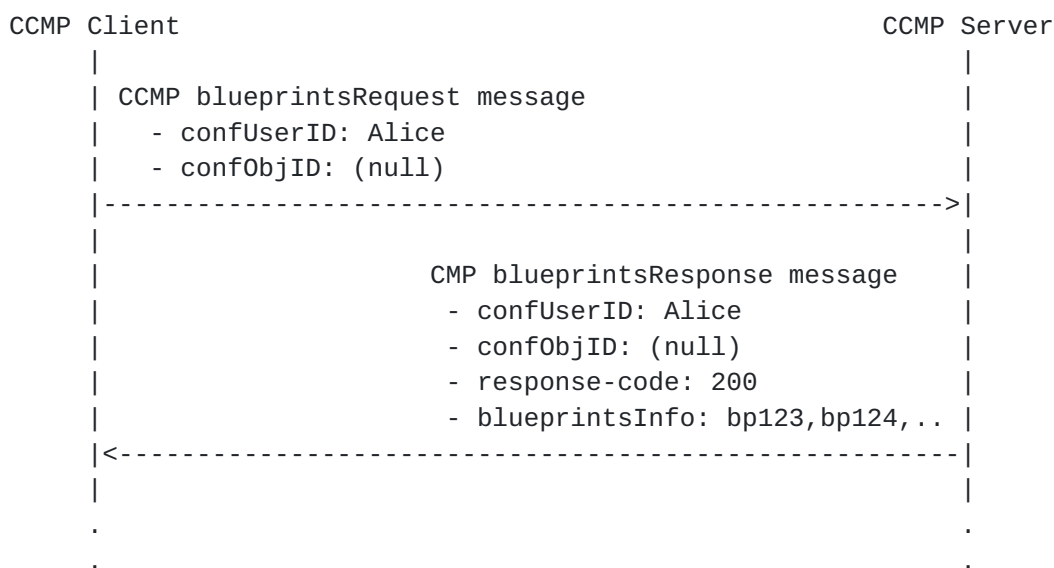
CCMP Client                                            CCMP Server
     |                                                      |
     | CCMP blueprintsRequest message                       |
     |   - confUserID: Alice                                |
     |   - confObjID: (null)                                |
     |----------------------------------------------------->|
     |                                                      |
     |                      CMP blueprintsResponse message  |
     |                       - confUserID: Alice            |
     |                       - confObjID: (null)            |
     |                       - response-code: 200           |
     |                       - blueprintsInfo: bp123,bp124,.. |
     |<-----------------------------------------------------|
     |                                                      |
     .                                                      .
     .                                                      .